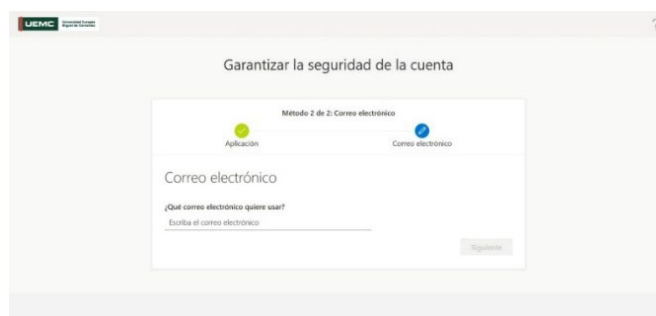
UEMC Universidad Europea Miguel de Cervantes

Garantizar la seguridad de la cuenta

Método 2 de 2: Correo electrónico

Aplicación

Correo electrónico

Correo electrónico

¿Qué correo electrónico quiere usar?

Escriba el correo electrónico

Siguiente